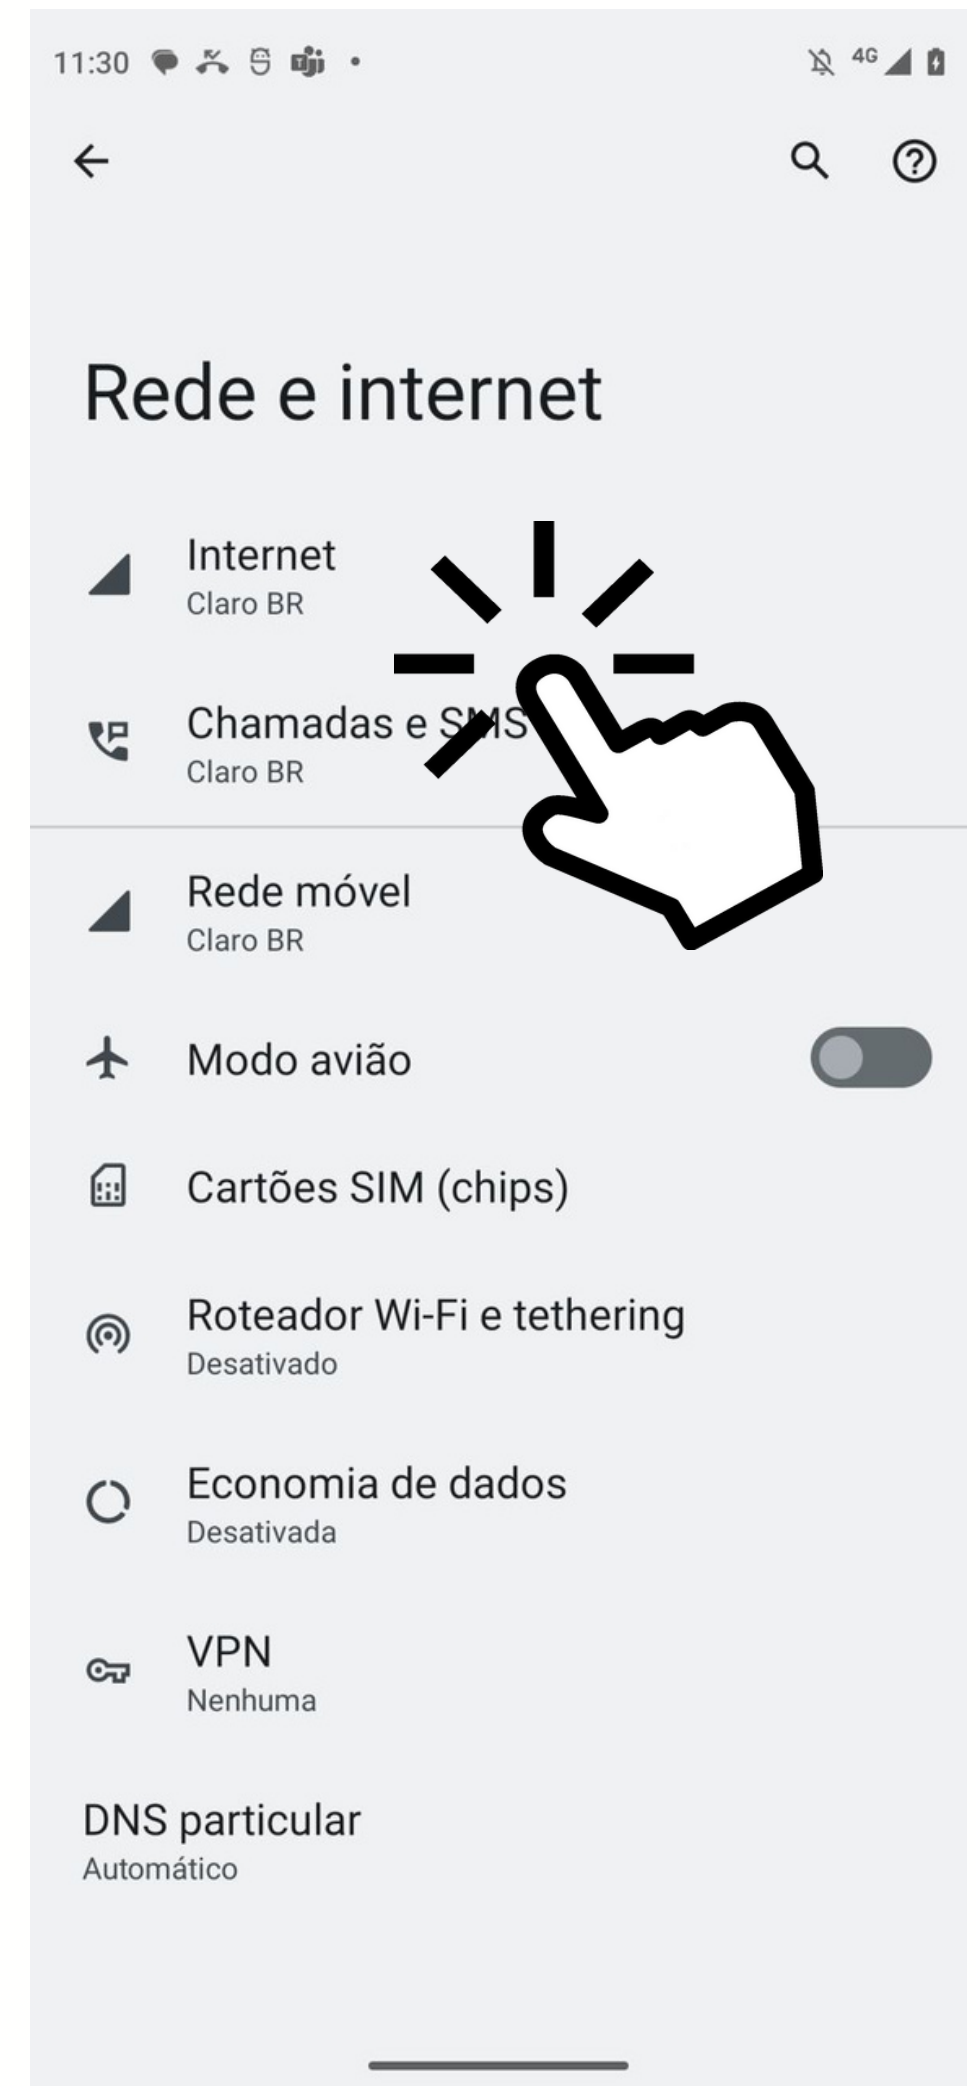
11:30

4G

Rede e internet

Internet
Claro BR

Chamadas e SMS
Claro BR

Rede móvel
Claro BR

Modo avião

Cartões SIM (chips)

Roteador Wi-Fi e tethering
Desativado

Economia de dados
Desativada

VPN
Nenhuma

DNS particular
Automático